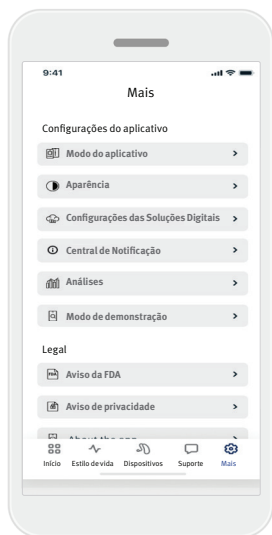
9:41

Mais

Configurações do aplicativo

Modo do aplicativo >

Aparência >

Configurações das Soluções Digitais >

Central de Notificação >

Análises >

Modo de demonstração >

Legal

FDA Aviso da FDA >

Aviso de privacidade >

About the app >

Início Estilo de vida Dispositivos Suporte Mais